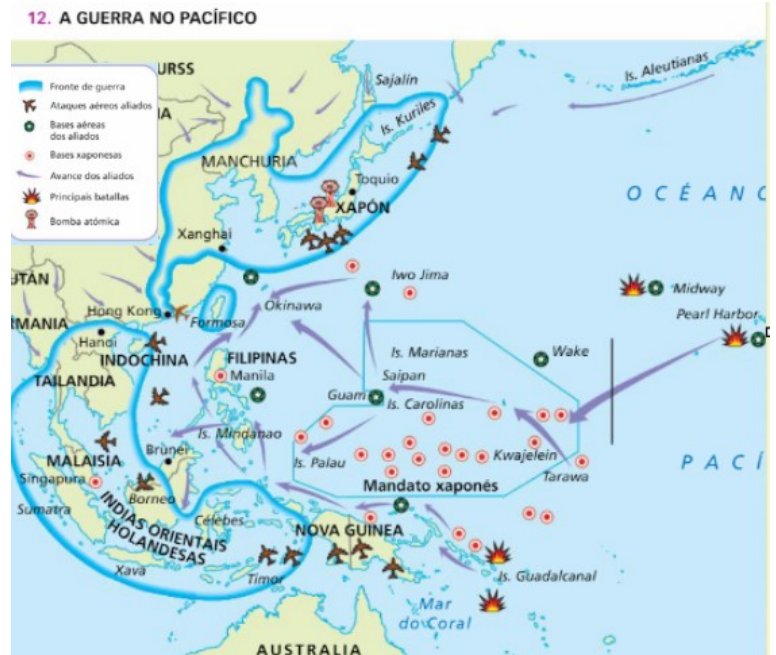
12. A GUERRA NO PACÍFICO

Fronte de guerra
Ataques aéreos aliados
Bases aéreas dos aliados
Bases xaponesas
Avance dos aliados
Principais batallas
Bomba atómica

URSS
Sajalín
Is. Aleutianas
Is. Kuriles
MANCHURIA
Toquio
XAPÓN
Xanghai
OCÉANO
UTÁN
Iwo Jima
Midway
Pearl Harbor
Hong Kong
Okinawa
Formosa
RMANIA
Hanoi
INDOCHINA
FILIPINAS
Manila
Is. Marianas
Wake
TAILANDIA
Saipan
Guam
Is. Carolinas
Brúnei
Is. Mindanao
Kwajelein
PACÍ
MALAISIA
Is. Palau
Tarawa
Singapura
Borneo
Mandato xaponés
Sumatra
INDIAS ORIENTAIS HOLANDESAS
Célebes
NOVA GUINEA
Xava
Timor
Is. Guadalcanal
Mar do Coral
AUSTRALIA